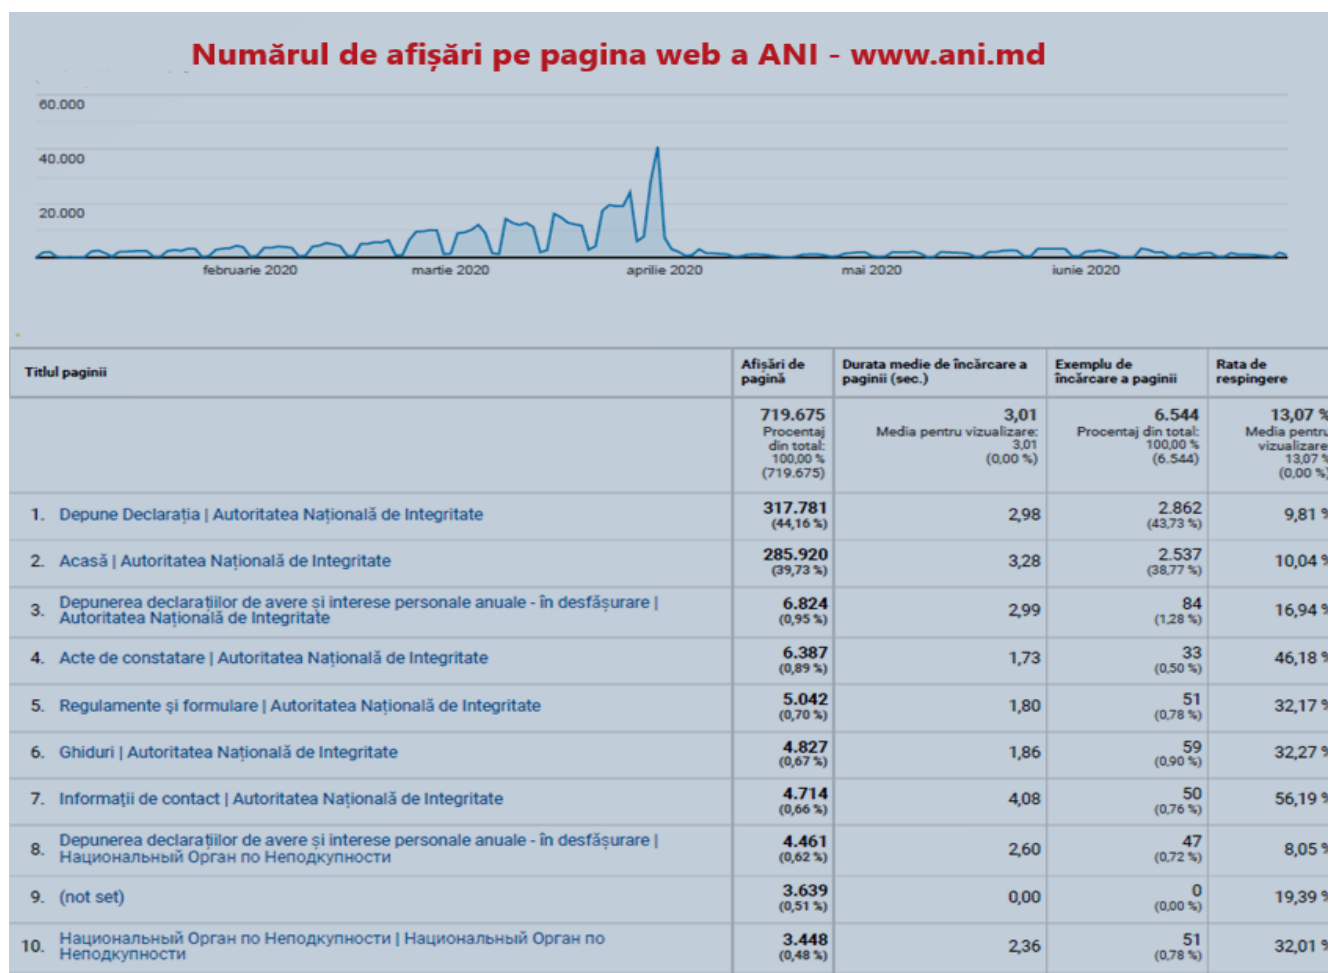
Numărul de afișări pe pagina web a ANI - www.ani.md

60.000
40.000
20.000
februarie 2020
martie 2020
aprilie 2020
mai 2020
iunie 2020

| Titlul paginii | Afișări de pagină | Durata medie de încărcare a paginii (sec.) | Exemplu de încărcare a paginii | Rata de respingere |
|---|---|---|---|---|
| | 719.675 Procentaj din total: 100,00 % (719.675) | 3,01 Media pentru vizualizare: 3,01 (0,00 %) | 6.544 Procentaj din total: 100,00 % (6.544) | 13,07 % Media pentru vizualizare: 13,07 % (0,00 %) |
| 1. Depune Declarația \| Autoritatea Națională de Integritate | 317.781 (44,16 %) | 2,98 | 2.862 (43,73 %) | 9,81 % |
| 2. Acasă \| Autoritatea Națională de Integritate | 285.920 (39,73 %) | 3,28 | 2.537 (38,77 %) | 10,04 % |
| 3. Depunerea declarațiilor de avere și interese personale anuale - în desfășurare \| Autoritatea Națională de Integritate | 6.824 (0,95 %) | 2,99 | 84 (1,28 %) | 16,94 % |
| 4. Acte de constatare \| Autoritatea Națională de Integritate | 6.387 (0,89 %) | 1,73 | 33 (0,50 %) | 46,18 % |
| 5. Regulamente și formulare \| Autoritatea Națională de Integritate | 5.042 (0,70 %) | 1,80 | 51 (0,78 %) | 32,17 % |
| 6. Ghiduri \| Autoritatea Națională de Integritate | 4.827 (0,67 %) | 1,86 | 59 (0,90 %) | 32,27 % |
| 7. Informații de contact \| Autoritatea Națională de Integritate | 4.714 (0,66 %) | 4,08 | 50 (0,76 %) | 56,19 % |
| 8. Depunerea declarațiilor de avere și interese personale anuale - în desfășurare \| Национальный Орган по Неподкупности | 4.461 (0,62 %) | 2,60 | 47 (0,72 %) | 8,05 % |
| 9. (not set) | 3.639 (0,51 %) | 0,00 | 0 (0,00 %) | 19,39 % |
| 10. Национальный Орган по Неподкупности \| Национальный Орган по Неподкупности | 3.448 (0,48 %) | 2,36 | 51 (0,78 %) | 32,01 % |